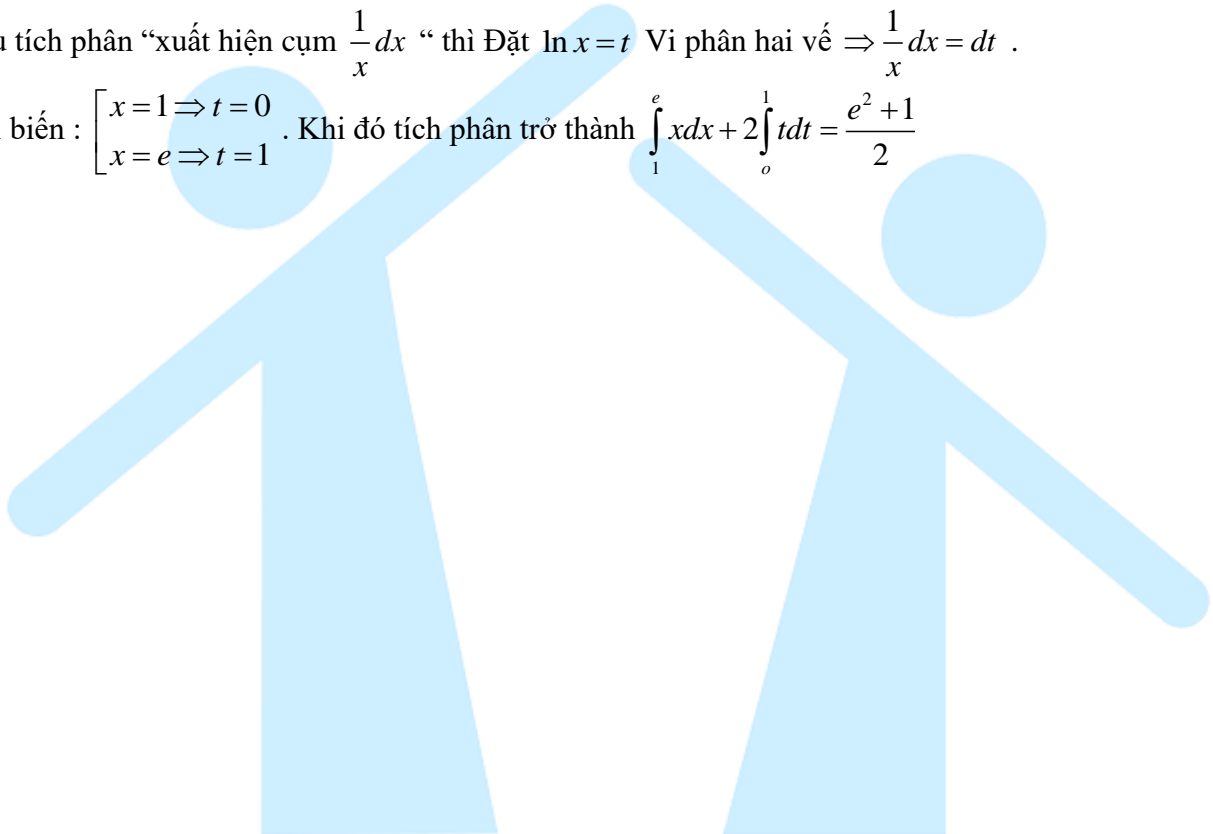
u tích phân “xuất hiện cụm $\frac{1}{x}dx$ “ thì Đặt $\ln x = t$ Vi phân hai vế $\Rightarrow \frac{1}{x}dx = dt$ .

biến : $\left[\begin{array}{l} x=1 \Rightarrow t=0 \\ x=e \Rightarrow t=1 \end{array}\right.$ . Khi đó tích phân trở thành $\int_1^e xdx + 2\int_o^1 tdt = \frac{e^2+1}{2}$